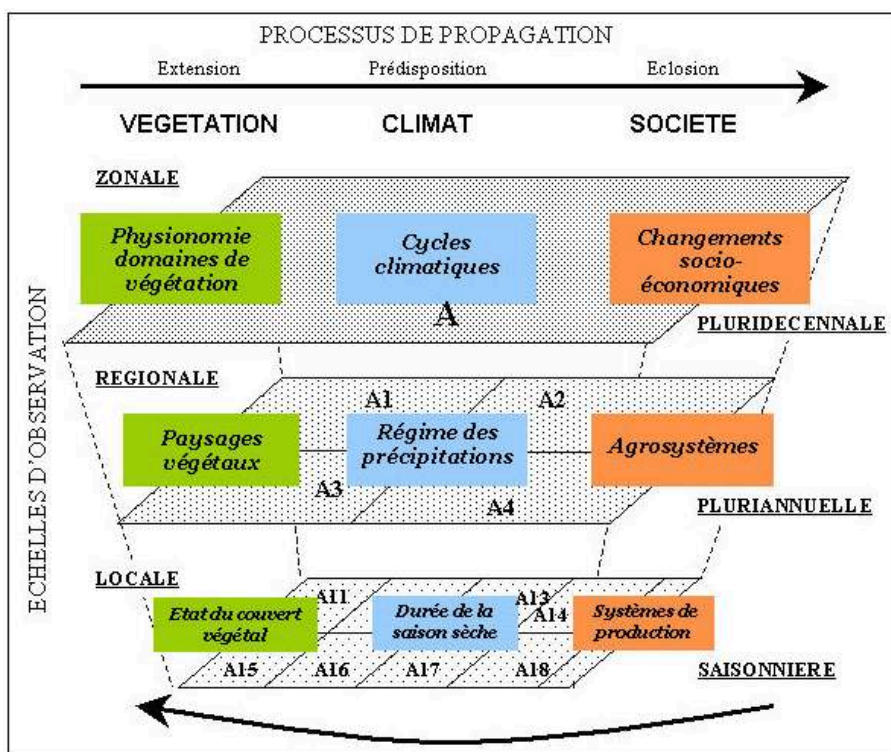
PROCESSUS DE PROPAGATION

Extension

Prédisposition

Eclosion

VEGETATION

CLIMAT

SOCIETE

ECHELLES D'OBSERVATION

ZONALE

Physionomie domaines de végétation

Cycles climatiques

Changements socio-économiques

A

PLURIDECENNALE

REGIONALE

A1

A2

Paysages végétaux

Régime des précipitations

Agrosystèmes

A3

A4

PLURIANNUELLE

LOCALE

A11

A13

A14

Etat du couvert végétal

Durée de la saison sèche

Systèmes de production

A15

A16

A17

A18

SAISONNIERE